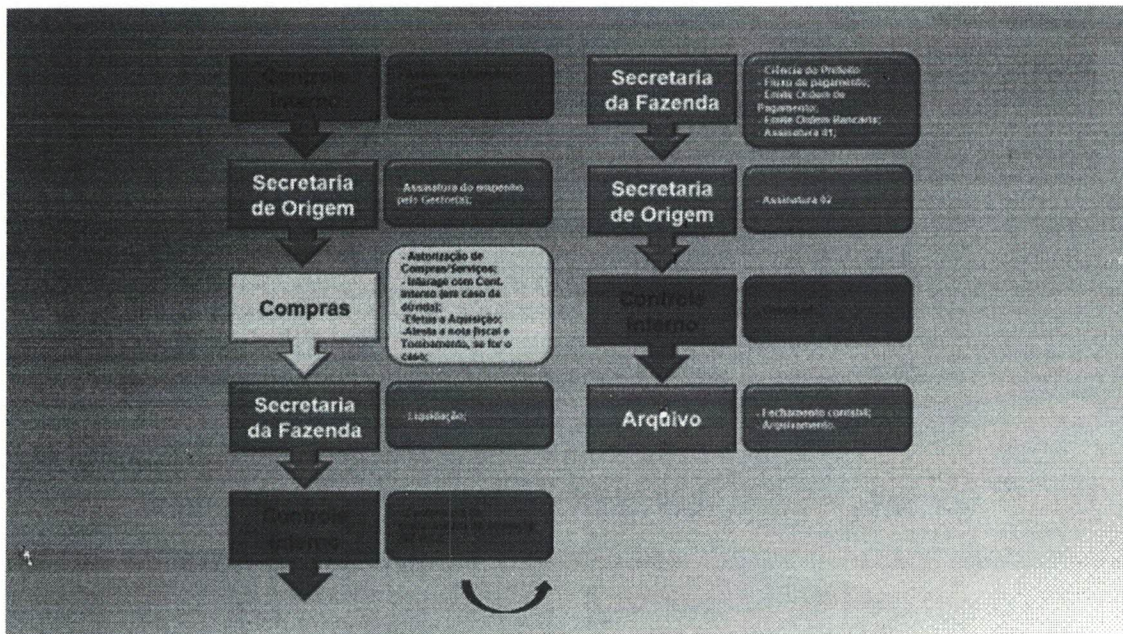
Controle Interno

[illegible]

Secretaria de Origem

- Assinatura do empenho pelo Gestor(a);

Compras

- Autorização de Compras/Serviços;
- Interage com Cont. Interno (em caso de dúvida);
- Efetua a Aquisição;
- Atesta a nota fiscal e Tombamento, se for o caso;

Secretaria da Fazenda

- Liquidação;

Controle Interno

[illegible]

Secretaria da Fazenda

- Ciência do Produto;
- Fluxo de pagamento;
- Emite Ordem de Pagamento;
- Emite Ordem Bancária;
- Assinatura 01;

Secretaria de Origem

- Assinatura 02

Controle Interno

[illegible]

Arquivo

- Fechamento contábil;
- Arquivamento.